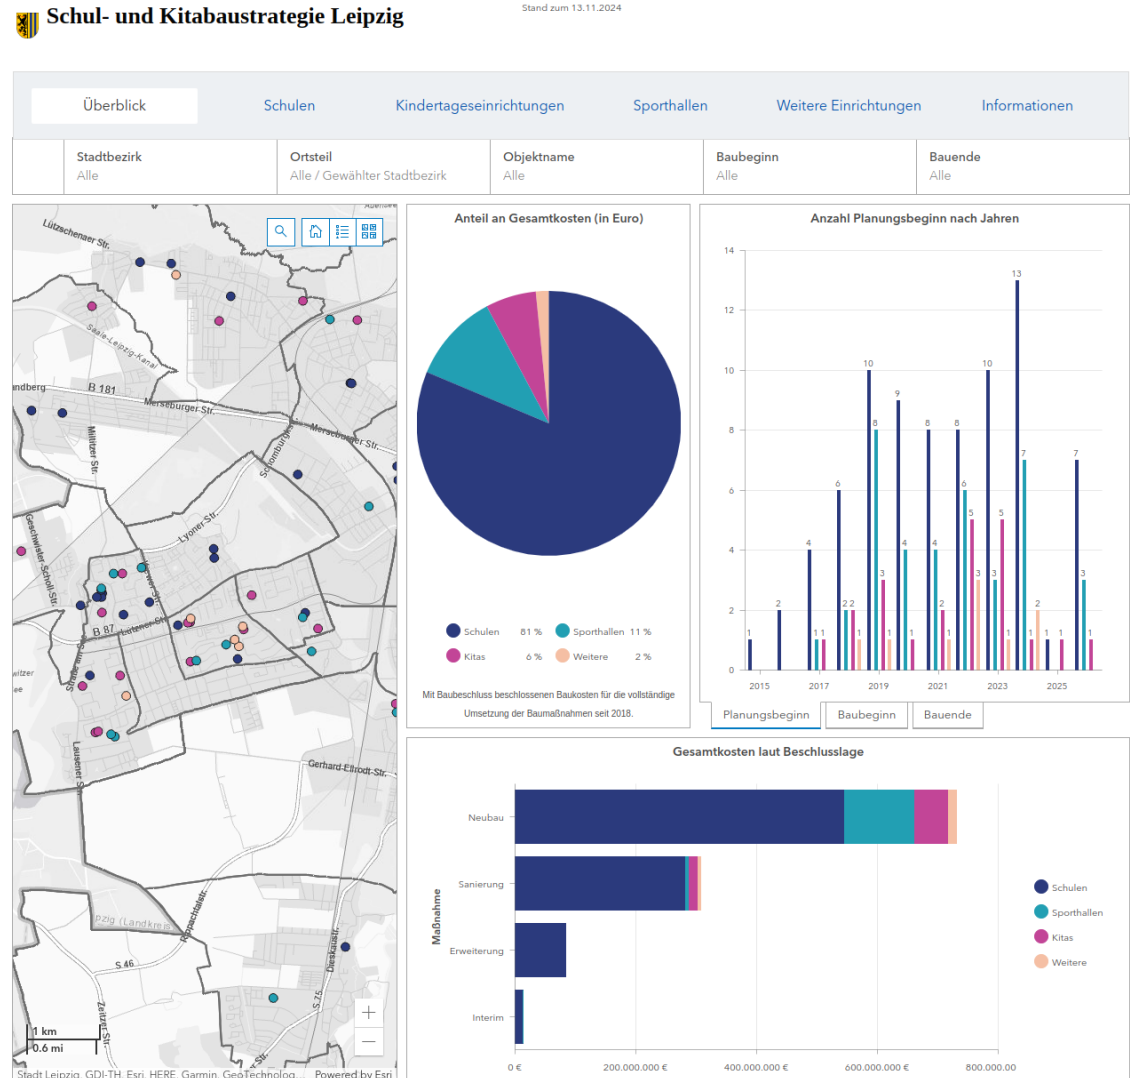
Schul- und Kitabaustrategie Leipzig

Stand zum 13.11.2024

Überblick Schulen Kindertageseinrichtungen Sporthallen Weitere Einrichtungen Informationen

| Stadtbezirk | Ortsteil | Objektname | Baubeginn | Bauende |
|---|---|---|---|---|
| Alle | Alle / Gewählter Stadtbezirk | Alle | Alle | Alle |

Lützschenaer Str.
Saale-Leipzig-Kanal
andberg
B 181
Merseburger Str.
Merseburger Str.
Militzer Str.
Schomburgkstr.
Lyoner Str.
Geschwister-Scholl-Str.
B 87
Lützner Str.
Lausener Str.
Gerhard-Ellrodt-Str.
pzig (Landkreis)
Kruppachstr.
S 46
S 75
Deskustr.
Zeitzer Str.
1 km
0.6 mi
Stadt Leipzig, GDI-TH, Esri, HERE, Garmin, GeoTechnolog...
Powered by Esri

Anteil an Gesamtkosten (in Euro)

Schulen 81 %
Sporthallen 11 %
Kitas 6 %
Weitere 2 %

Mit Baubeschluss beschlossenen Baukosten für die vollständige Umsetzung der Baumaßnahmen seit 2018.

Anzahl Planungsbeginn nach Jahren

14
12
10
8
6
4
2
0
1 2 4 1 1 6 2 2 1 10 8 3 1 9 4 1 8 4 2 1 8 6 5 3 10 3 5 1 13 7 1 2 1 1 7 3 1
2015 2017 2019 2021 2023 2025

Planungsbeginn Baubeginn Bauende

Gesamtkosten laut Beschlusslage

Maßnahme
Neubau
Sanierung
Erweiterung
Interim
0 € 200.000.000 € 400.000.000 € 600.000.000 € 800.000.00

Schulen
Sporthallen
Kitas
Weitere